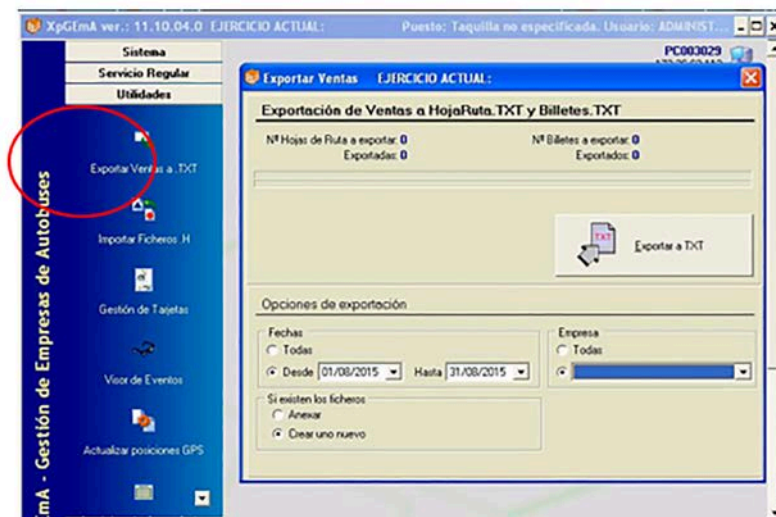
XpGEmA ver.: 11.10.04.0 EJERCICIO ACTUAL: Puesto: Taquilla no especificada. Usuario: ADMINIST...

Sistema
Servicio Regular
Utilidades

Exportar Ventas a .TXT
Importar Ficheros .H
Gestión de Tarjetas
Visor de Eventos
Actualizar posiciones GPS

mA - Gestión de Empresas de Autobuses

PC003029

Exportar Ventas EJERCICIO ACTUAL:

Exportación de Ventas a HojaRuta.TXT y Billetes.TXT

Nº Hojas de Ruta a exportar: 0
Exportadas: 0
Nº Billetes a exportar: 0
Exportados: 0

Exportar a TXT

Opciones de exportación

Fechas
Todas
Desde 01/08/2015 Hasta 31/08/2015

Empresa
Todas

Si existen los ficheros
Anexar
Crear uno nuevo